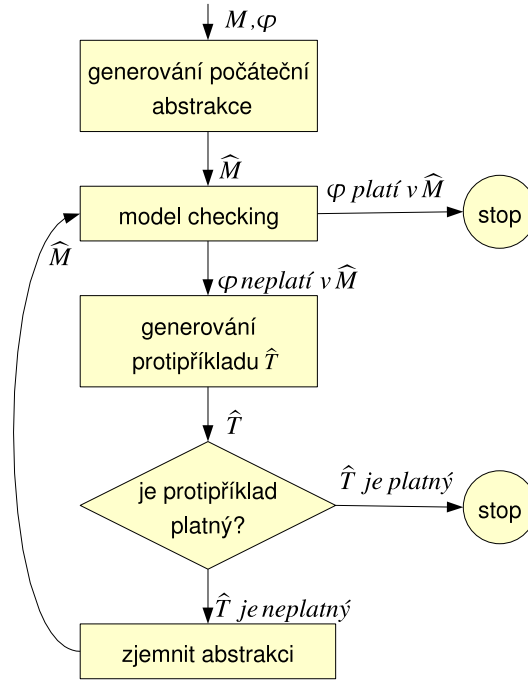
$M, \varphi$

generování počáteční abstrakce

$\widehat{M}$

model checking

$\varphi$ *platí v* $\widehat{M}$

stop

$\widehat{M}$

$\varphi$ *neplatí v* $\widehat{M}$

generování protipříkladu $\widehat{T}$

$\widehat{T}$

je protipříklad platný?

$\widehat{T}$ *je platný*

stop

$\widehat{T}$ *je neplatný*

zjemnit abstrakci